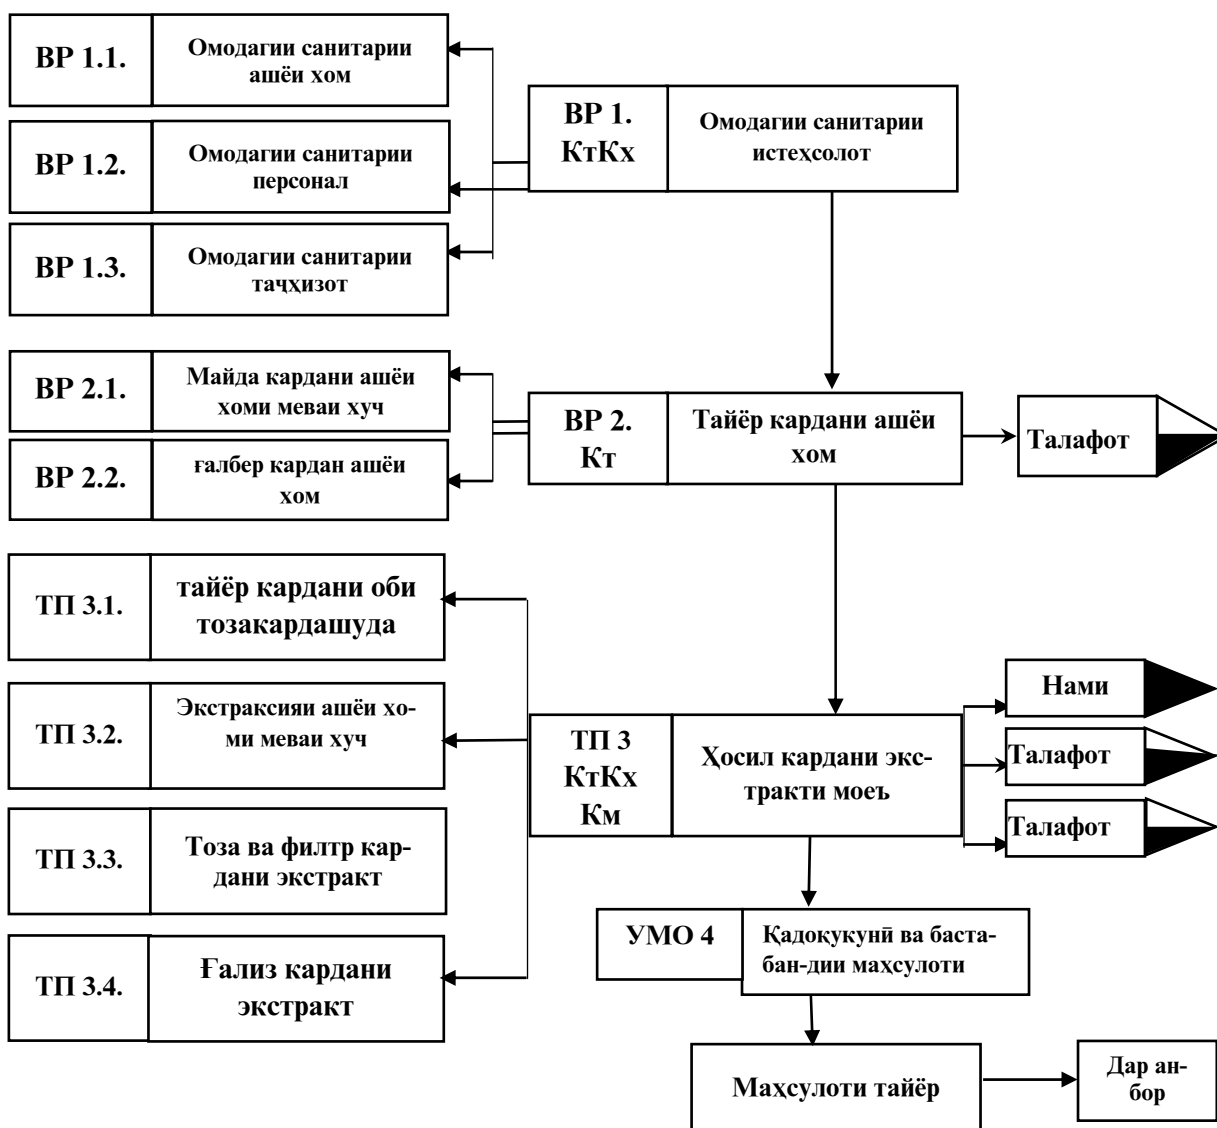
ВР 1.1.
Омодагии санитарии ашёи хом

ВР 1.2.
Омодагии санитарии персонал

ВР 1.3.
Омодагии санитарии тачҳизот

ВР 1. КтКх
Омодагии санитарии истеҳсолот

ВР 2.1.
Майда кардани ашёи хоми меваи хуч

ВР 2.2.
ғалбер кардан ашёи хом

ВР 2. Кт
Тайёр кардани ашёи хом

Талафот

ТП 3.1.
тайёр кардани оби тозакардашуда

ТП 3.2.
Экстраксияи ашёи хоми меваи хуч

ТП 3.3.
Тоза ва филтр кардани экстракт

ТП 3.4.
Ғализ кардани экстракт

ТП 3 КтКх Км
Ҳосил кардани экстракти моеъ

Нами

Талафот

Талафот

УМО 4
Қадоқукунӣ ва бастабан-дии маҳсулоти

Маҳсулоти тайёр

Дар анбор